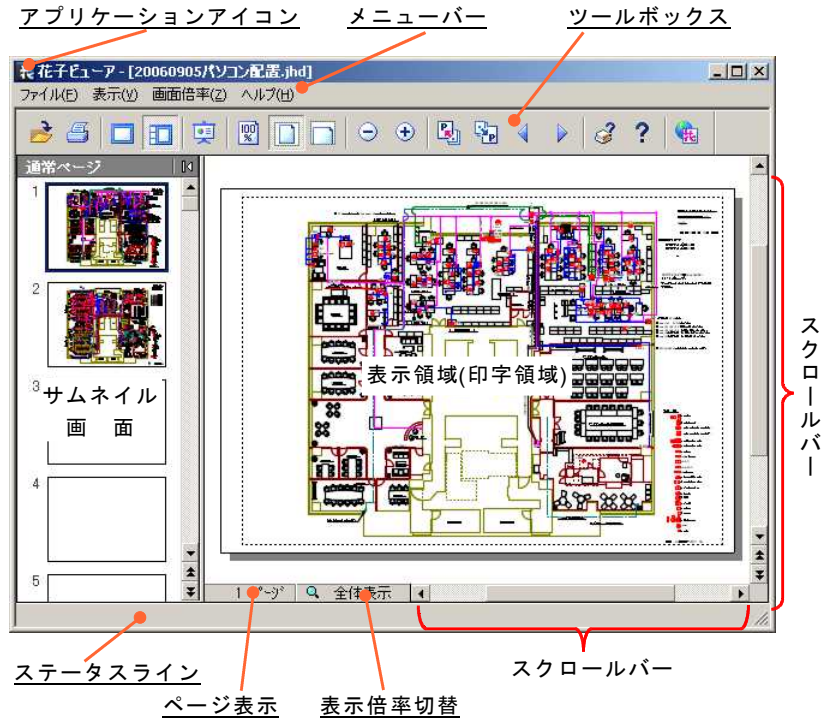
アプリケーションアイコン

メニューバー

ツールボックス

花子ビューア - [20060905パソコン配置.jhd]

ファイル(F) 表示(V) 画面倍率(Z) ヘルプ(H)

通常ページ

1

2

3

4

5

サムネイル画面

表示領域(印字領域)

スクロールバー

1ページ

全体表示

スクロールバー

ステータスライン

ページ表示

表示倍率切替